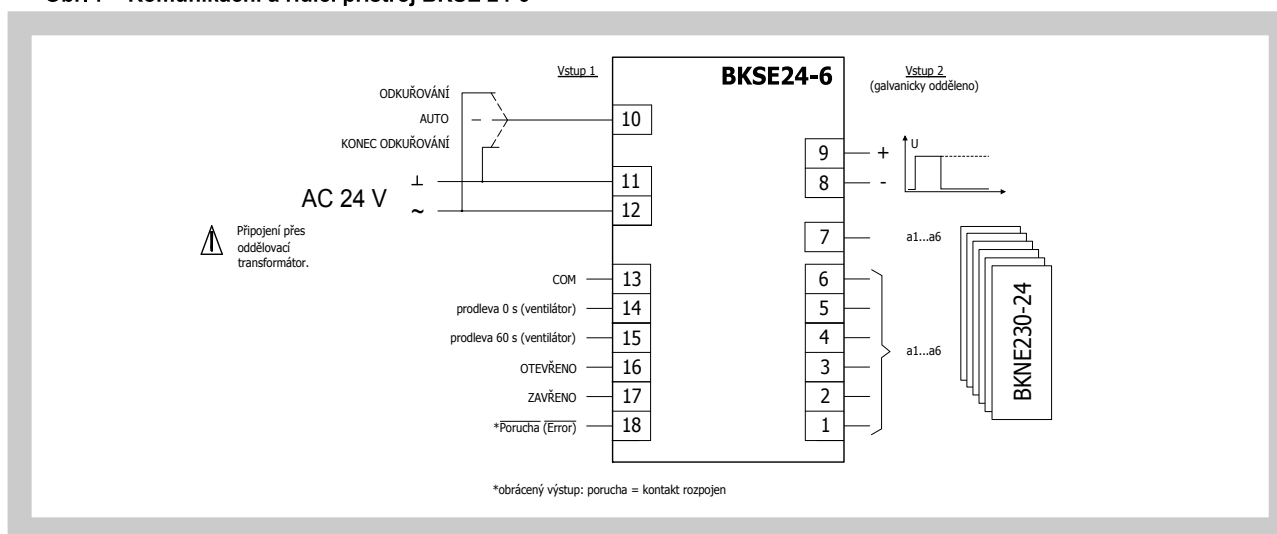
Obr. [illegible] – Komunikační a řídicí přístroj BKSE 24-6

Vstup 1

BKSE24-6

Vstup 2
(galvanicky odděleno)

ODKUŘOVÁNÍ
AUTO
KONEC ODKUŘOVÁNÍ

10

9 +
8 -

U

AC 24 V
⊥ 11
~ 12

Připojení přes oddělovací transformátor.

7 a1...a6

COM 13
prodleva 0 s (ventilátor) 14
prodleva 60 s (ventilátor) 15
OTEVŘENO 16
ZAVŘENO 17
*$\overline{\text{Porucha}}$ ($\overline{\text{Error}}$) 18

6
5
4
3
2
1

a1...a6

BKNE230-24

*obrácený výstup: porucha = kontakt rozpojen